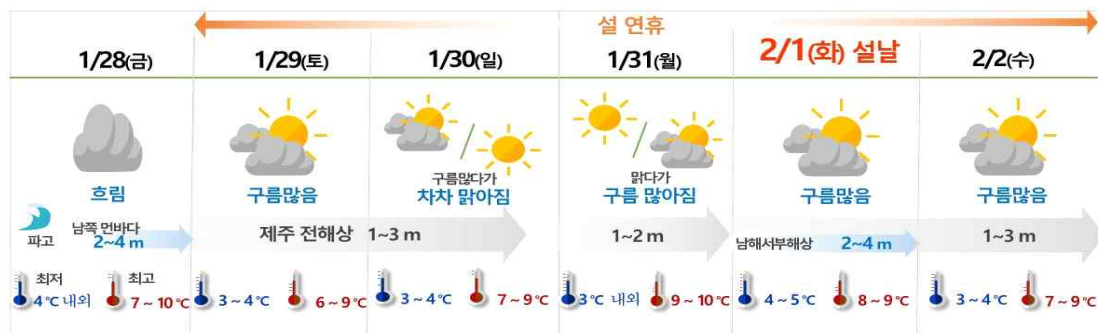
설 연휴

1/28(금)
흐림
파고
남쪽 먼바다 2~4 m
최저 4℃ 내외
최고 7 ~ 10℃

1/29(토)
구름많음
제주 전해상 1~3 m
3 ~ 4℃
6 ~ 9℃

1/30(일)
구름많다가 차차 맑아짐
3 ~ 4℃
7 ~ 9℃

1/31(월)
맑다가 구름 많아짐
1~2 m
3℃ 내외
9 ~ 10℃

2/1(화) 설날
구름많음
남해서부해상 2~4 m
4 ~ 5℃
8 ~ 9℃

2/2(수)
구름많음
1~3 m
3 ~ 4℃
7 ~ 9℃